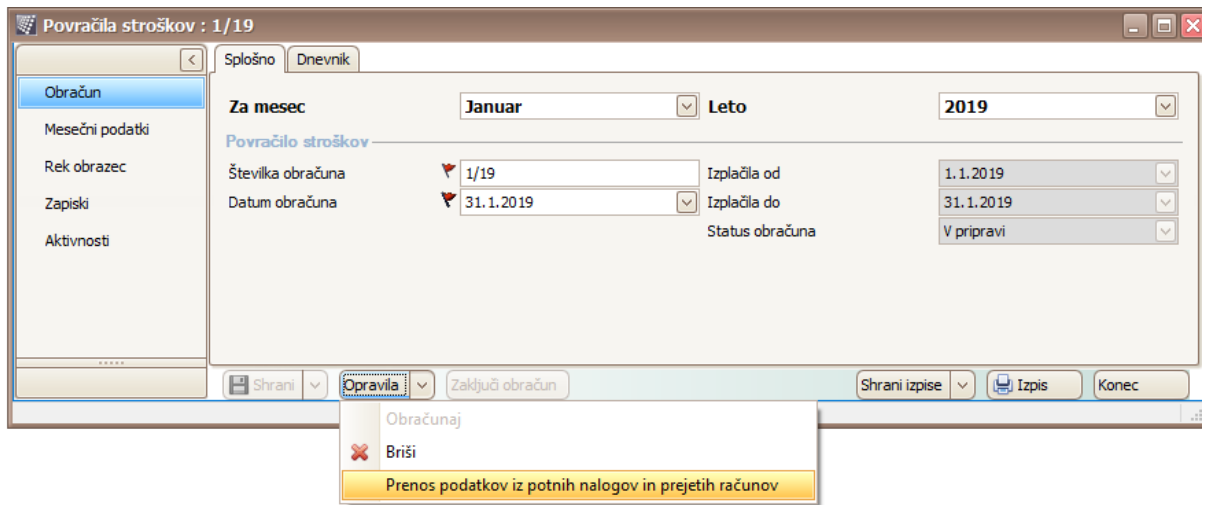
Povračila stroškov : 1/19

Obračun
Mesečni podatki
Rek obrazec
Zapiski
Aktivnosti

Splošno
Dnevnik

Za mesec
Januar
Leto
2019

Povračilo stroškov

Številka obračuna
1/19
Izplačila od
1.1.2019

Datum obračuna
31.1.2019
Izplačila do
31.1.2019

Status obračuna
V pripravi

Shrani
Opravila
Zaključi obračun
Shrani izpise
Izpis
Konec

Obračunaj
Briši
Prenos podatkov iz potnih nalogov in prejetih računov